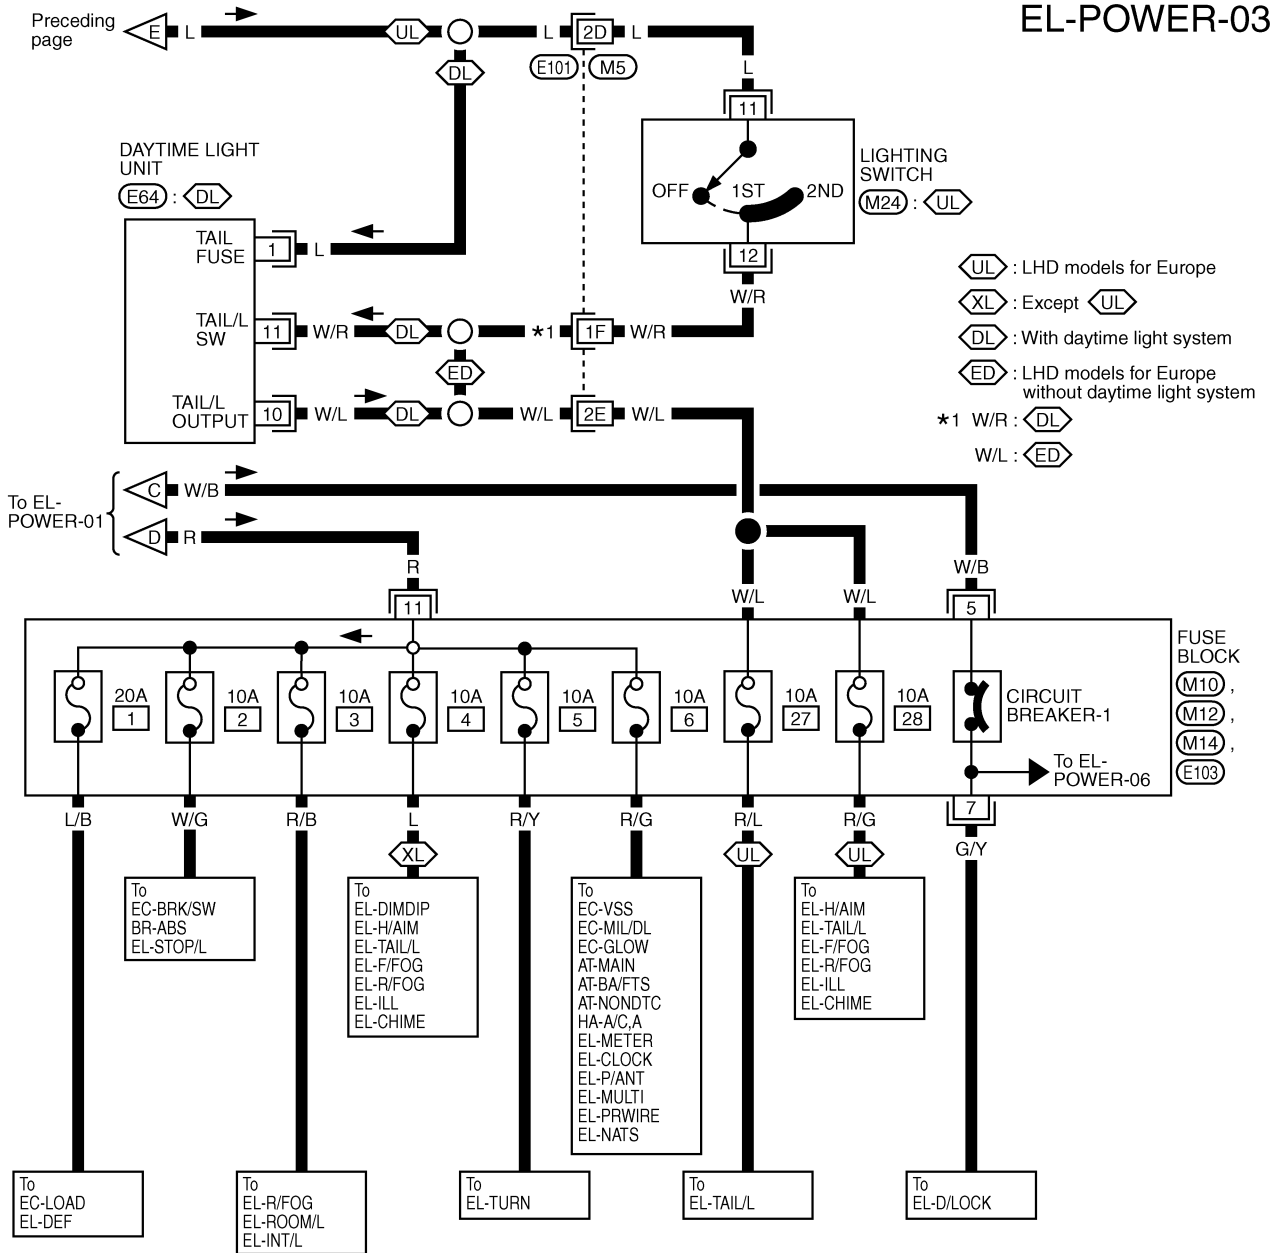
EL-POWER-03

Preceding page
E
L
UL
L
2D
L
DL
E101
M5
L
11
DAYTIME LIGHT UNIT
E64 : DL
LIGHTING SWITCH
M24 : UL
OFF
1ST
2ND
12
W/R
TAIL FUSE
1
L
TAIL/L SW
11
W/R
DL
*1
1F
W/R
ED
TAIL/L OUTPUT
10
W/L
DL
W/L
2E
W/L

UL : LHD models for Europe
XL : Except UL
DL : With daytime light system
ED : LHD models for Europe without daytime light system
*1 W/R : DL
W/L : ED

To EL-POWER-01
C
W/B
D
R
R
11
W/L
W/L
W/B
5
FUSE BLOCK
M10 , M12 , M14 , E103
20A 1
10A 2
10A 3
10A 4
10A 5
10A 6
10A 27
10A 28
CIRCUIT BREAKER-1
To EL-POWER-06
7
L/B
W/G
R/B
L
R/Y
R/G
R/L
R/G
G/Y
XL
UL
UL

To EC-BRK/SW BR-ABS EL-STOP/L

To EL-DIMDIP EL-H/AIM EL-TAIL/L EL-F/FOG EL-R/FOG EL-ILL EL-CHIME

To EC-VSS EC-MIL/DL EC-GLOW AT-MAIN AT-BA/FTS AT-NONDTC HA-A/C,A EL-METER EL-CLOCK EL-P/ANT EL-MULTI EL-PRWIRE EL-NATS

To EL-H/AIM EL-TAIL/L EL-F/FOG EL-R/FOG EL-ILL EL-CHIME

To EC-LOAD EL-DEF

To EL-R/FOG EL-ROOM/L EL-INT/L

To EL-TURN

To EL-TAIL/L

To EL-D/LOCK